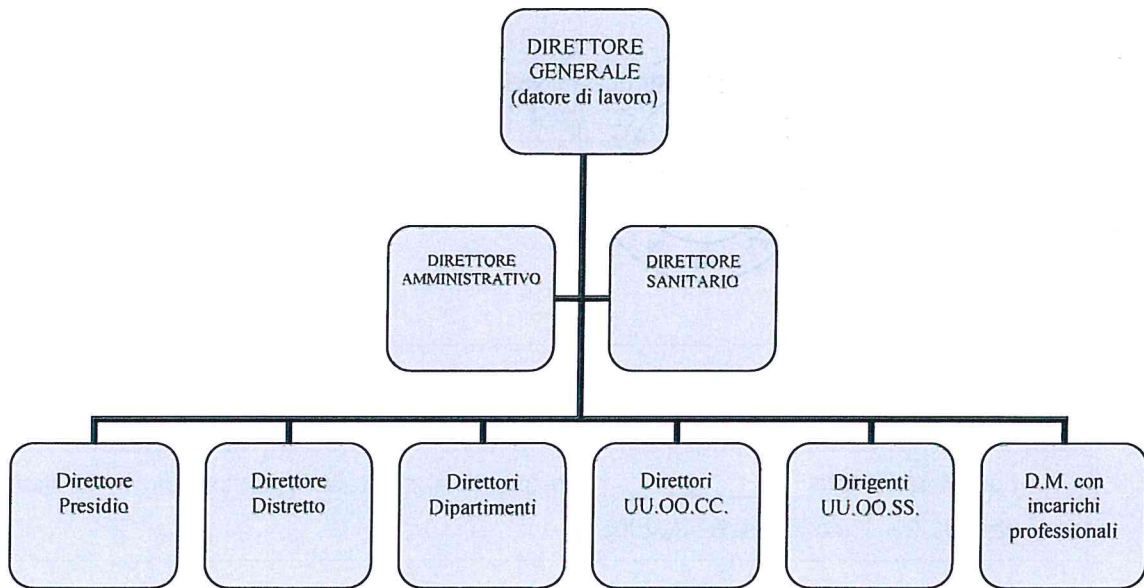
DIRETTORE GENERALE (datore di lavoro)

DIRETTORE AMMINISTRATIVO

DIRETTORE SANITARIO

Direttore Presidio

Direttore Distretto

Direttori Dipartimenti

Direttori UU.OO.CC.

Dirigenti UU.OO.SS.

D.M. con incarichi professionali